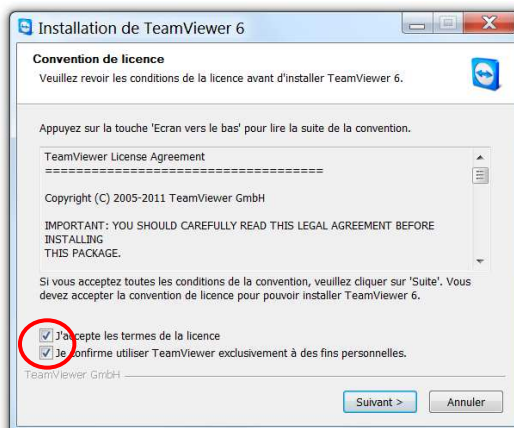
Installation de TeamViewer 6

Convention de licence

Veuillez revoir les conditions de la licence avant d'installer TeamViewer 6.

Appuyez sur la touche 'Ecran vers le bas' pour lire la suite de la convention.

TeamViewer License Agreement
====================================

Copyright (C) 2005-2011 TeamViewer GmbH

IMPORTANT: YOU SHOULD CAREFULLY READ THIS LEGAL AGREEMENT BEFORE INSTALLING
THIS PACKAGE.

Si vous acceptez toutes les conditions de la convention, veuillez cliquer sur 'Suite'. Vous devez accepter la convention de licence pour pouvoir installer TeamViewer 6.

J'accepte les termes de la licence

Je confirme utiliser TeamViewer exclusivement à des fins personnelles.

TeamViewer GmbH

Suivant >

Annuler